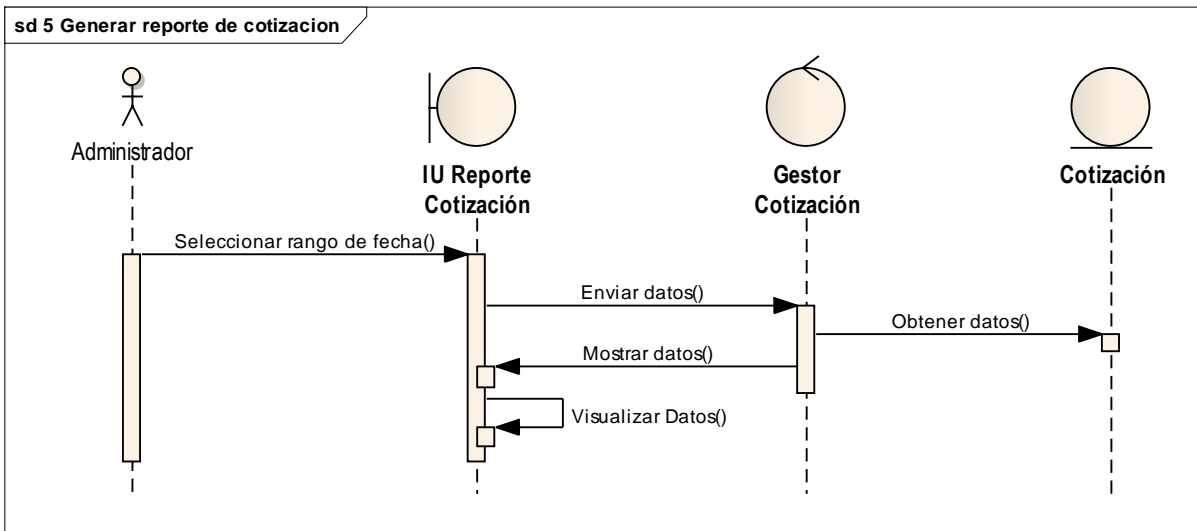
sd 5 Generar reporte de cotizacion

Administrador

IU Reporte Cotización

Gestor Cotización

Cotización

Seleccionar rango de fecha()

Enviar datos()

Obtener datos()

Mostrar datos()

Visualizar Datos()